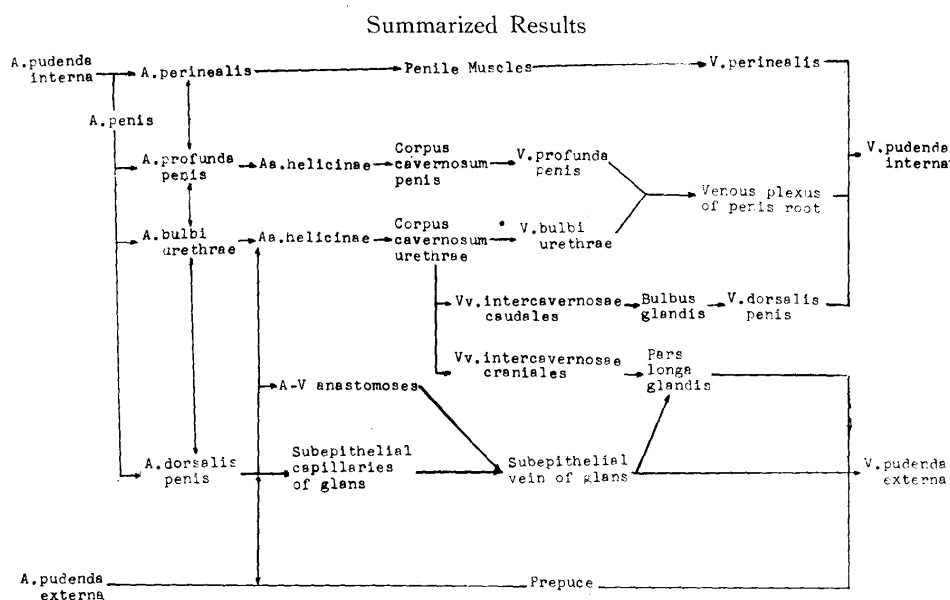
Summarized Results

A.pudenda interna

A.perinealis

Penile Muscles

V.perinealis

A.penis

A.profunda penis

Aa.helicinae

Corpus cavernosum penis

V.profunda penis

Venous plexus of penis root

V.pudenda interna

A.bulbi urethrae

Aa.helicinae

Corpus cavernosum urethrae

V.bulbi urethrae

Vv.intercavernosae caudales

Bulbus glandis

V.dorsalis penis

Vv.intercavernosae craniales

Pars longa glandis

A-V anastomoses

A.dorsalis penis

Subepithelial capillaries of glans

Subepithelial vein of glans

V.pudenda externa

A.pudenda externa

Prepuce